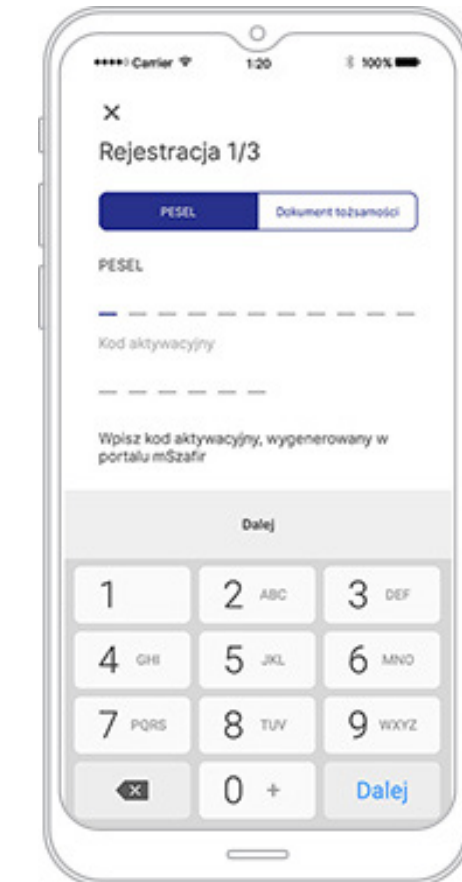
•••• Carrier 1:20 100%

×

Rejestracja 1/3

PESEL | Dokument tożsamości

PESEL

Kod aktywacyjny

Wpisz kod aktywacyjny, wygenerowany w portalu mSzafir

Dalej

1
2 ABC
3 DEF
4 GHI
5 JKL
6 MNO
7 PQRS
8 TUV
9 WXYZ
0 +
Dalej